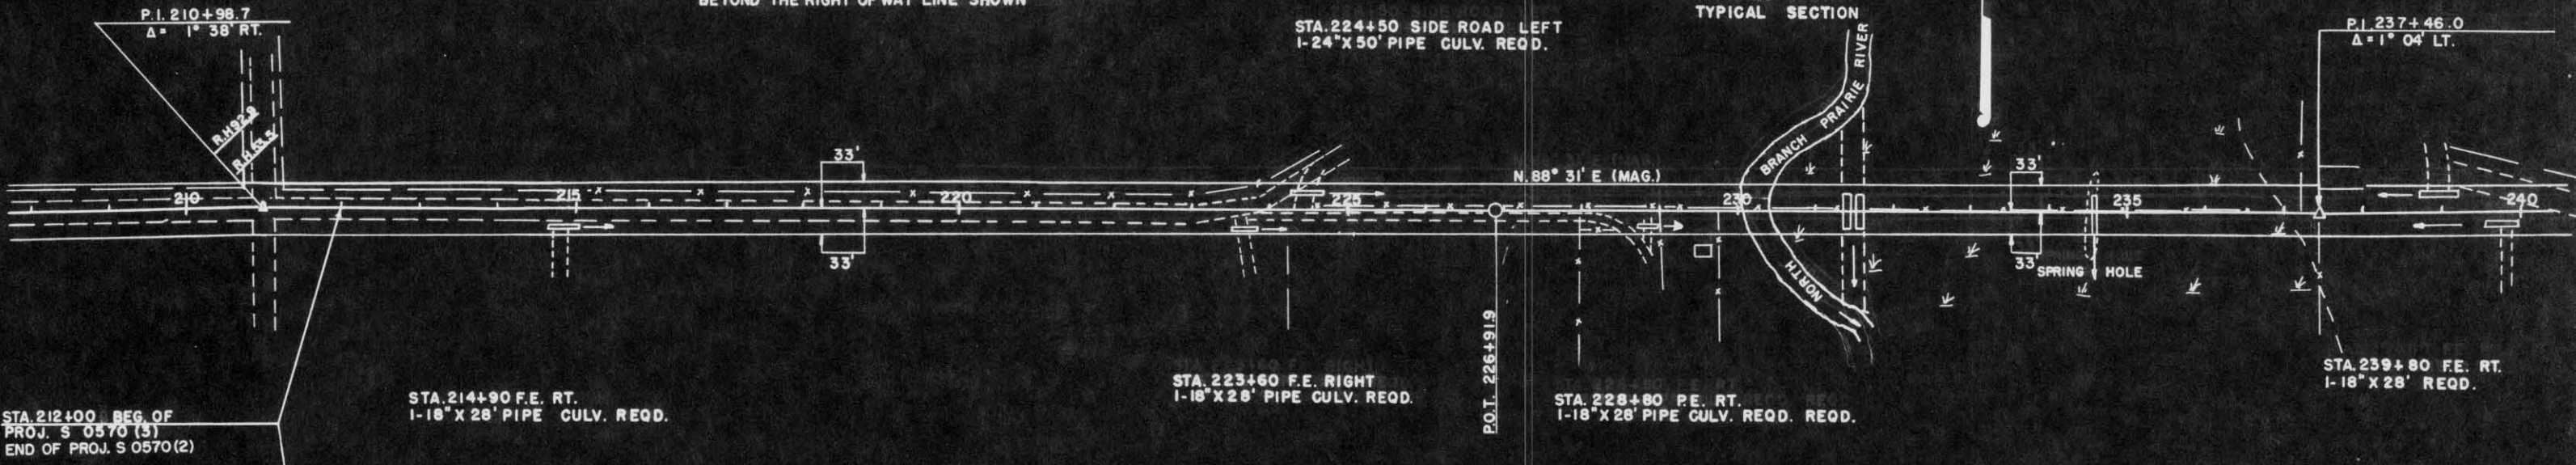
BEYOND THE RIGHT OF WAY LINE SHOWN

P.I. 210+98.7
Δ= 1° 38' RT.

R=1432.9

STA.224+50 SIDE ROAD LEFT
1-24"X 50' PIPE CULV. REQD.

TYPICAL SECTION

P.I. 237+46.0
Δ= 1° 04' LT.

NORTH BRANCH PRAIRIE RIVER

33'

33'

N. 88° 31' E (MAG.)

210

215

220

225

230

235

240

33'

33'

SPRING HOLE

P.O.T. 226+91.9

STA.239+80 F.E. RT.
1-18"X 28' REQD.

STA. 223+60 F.E. RIGHT
1-18"X 28' PIPE CULV. REQD.

STA.214+90 F.E. RT.
1-18"X 28' PIPE CULV. REQD.

STA. 228+80 P.E. RT.
1-18"X 28' PIPE CULV. REQD. REQD.

STA. 212+00 BEG. OF
PROJ. S 0570 (3)
END OF PROJ. S 0570 (2)